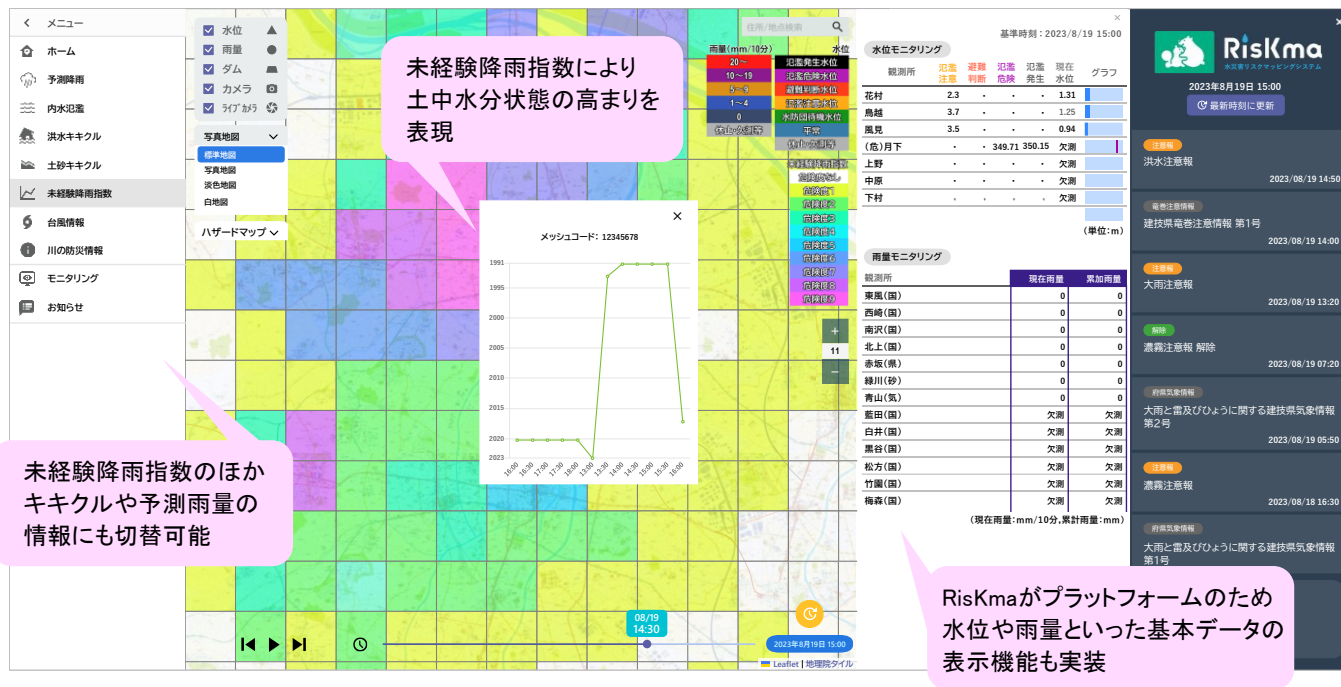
< メニュー
ホーム
予測降雨
内水氾濫
洪水キキクル
土砂キキクル
未経験降雨指数
台風情報
川の防災情報
モニタリング
お知らせ

水位
雨量
ダム
カメラ
ライブカメラ

写真地図
標準地図
写真地図
淡色地図
白地図

ハザードマップ

未経験降雨指数により土中水分状態の高まりを表現

住所/地点検索

雨量(mm/10分)
20～
10～19
5～9
1～4
0
欠測・未調整

水位
氾濫発生水位
氾濫危険水位
避難判断水位
氾濫注意水位
水防団待機水位
平常
欠測・未調整

未経験降雨指数
危険度なし
危険度1
危険度2
危険度3
危険度4
危険度5
危険度6
危険度7
危険度8
危険度9

メッシュコード: 12345678

1991
1995
2000
2005
2010
2015
2020
2023

16:00 16:30 17:00 17:30 18:00 13:00 13:30 14:00 14:30 15:00 15:30 16:00

+
11
−

未経験降雨指数のほかキキクルや予測雨量の情報にも切替可能

08/19
14:30

2023年8月19日 15:00

Leaflet | 地理院タイル

基準時刻: 2023/8/19 15:00

水位モニタリング

| 観測所 | 氾濫注意 | 避難判断 | 氾濫危険 | 氾濫発生 | 現在水位 | グラフ |
|---|---|---|---|---|---|---|
| 花村 | 2.3 | - | - | - | 1.31 | |
| 鳥越 | 3.7 | - | - | - | 1.25 | |
| 風見 | 3.5 | - | - | - | 0.94 | |
| (危)月下 | - | - | 349.71 | 350.15 | 欠測 | |
| 上野 | - | - | - | - | 欠測 | |
| 中原 | - | - | - | - | 欠測 | |
| 下村 | - | - | - | - | 欠測 | |

(単位: m)

雨量モニタリング

| 観測所 | 現在雨量 | 累加雨量 |
|---|---|---|
| 東風(国) | 0 | 0 |
| 西崎(国) | 0 | 0 |
| 南沢(国) | 0 | 0 |
| 北上(国) | 0 | 0 |
| 赤坂(県) | 0 | 0 |
| 緑川(砂) | 0 | 0 |
| 青山(気) | 0 | 0 |
| 藍田(国) | 欠測 | 欠測 |
| 白井(国) | 欠測 | 欠測 |
| 黒谷(国) | 欠測 | 欠測 |
| 松方(国) | 欠測 | 欠測 |
| 竹園(国) | 欠測 | 欠測 |
| 梅森(国) | 欠測 | 欠測 |

(現在雨量: mm/10分, 累計雨量: mm)

RisKma
水災害リスクマッピングシステム
2023年8月19日 15:00
最新時刻に更新

注意報
洪水注意報
2023/08/19 14:50

竜巻注意情報
建技県竜巻注意情報 第1号
2023/08/19 14:00

注意報
大雨注意報
2023/08/19 13:20

解除
濃霧注意報 解除
2023/08/19 07:20

府県気象情報
大雨と雷及びひょうに関する建技県気象情報 第2号
2023/08/19 05:50

注意報
濃霧注意報
2023/08/18 16:30

府県気象情報
大雨と雷及びひょうに関する建技県気象情報 第1号

RisKmaがプラットフォームのため水位や雨量といった基本データの表示機能も実装